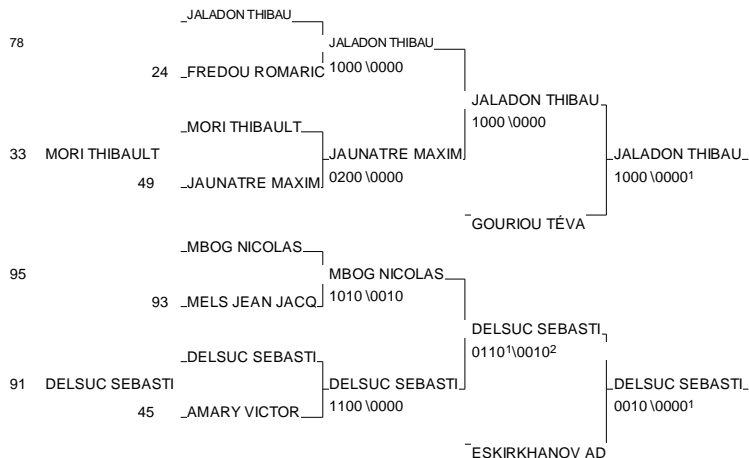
JALADON THIBAU

78

24 FREDOU ROMARIC

JALADON THIBAU
1000 \0000

JALADON THIBAU
1000 \0000

MORI THIBAULT

33 MORI THIBAULT

49 JAUNATRE MAXIM

JAUNATRE MAXIM
0200 \0000

JALADON THIBAU
1000 \0000$^1$

GOURIOU TÉVA

MBOG NICOLAS

95

93 MELS JEAN JACQ

MBOG NICOLAS
1010 \0010

DELSUC SEBASTI
0110$^1$\0010$^2$

DELSUC SEBASTI

91 DELSUC SEBASTI

45 AMARY VICTOR

DELSUC SEBASTI
1100 \0000

DELSUC SEBASTI
0010 \0000$^1$

ESKIRKHANOV AD